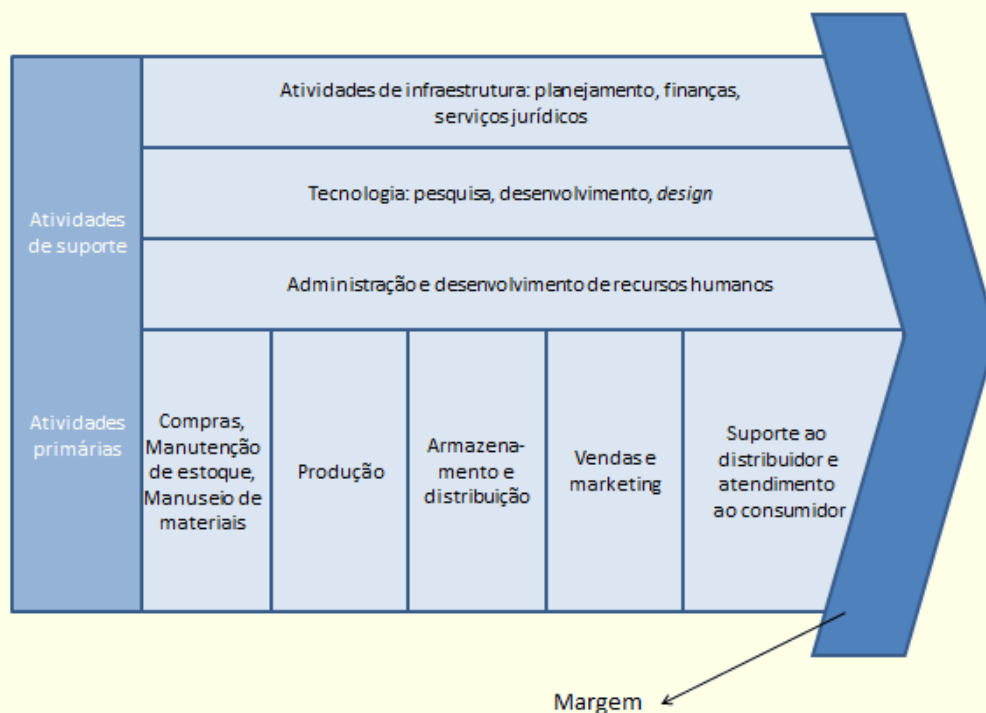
Atividades de suporte

Atividades de infraestrutura: planejamento, finanças, serviços jurídicos

Tecnologia: pesquisa, desenvolvimento, *design*

Administração e desenvolvimento de recursos humanos

Atividades primárias

Compras, Manutenção de estoque, Manuseio de materiais

Produção

Armazenamento e distribuição

Vendas e marketing

Suporte ao distribuidor e atendimento ao consumidor

Margem